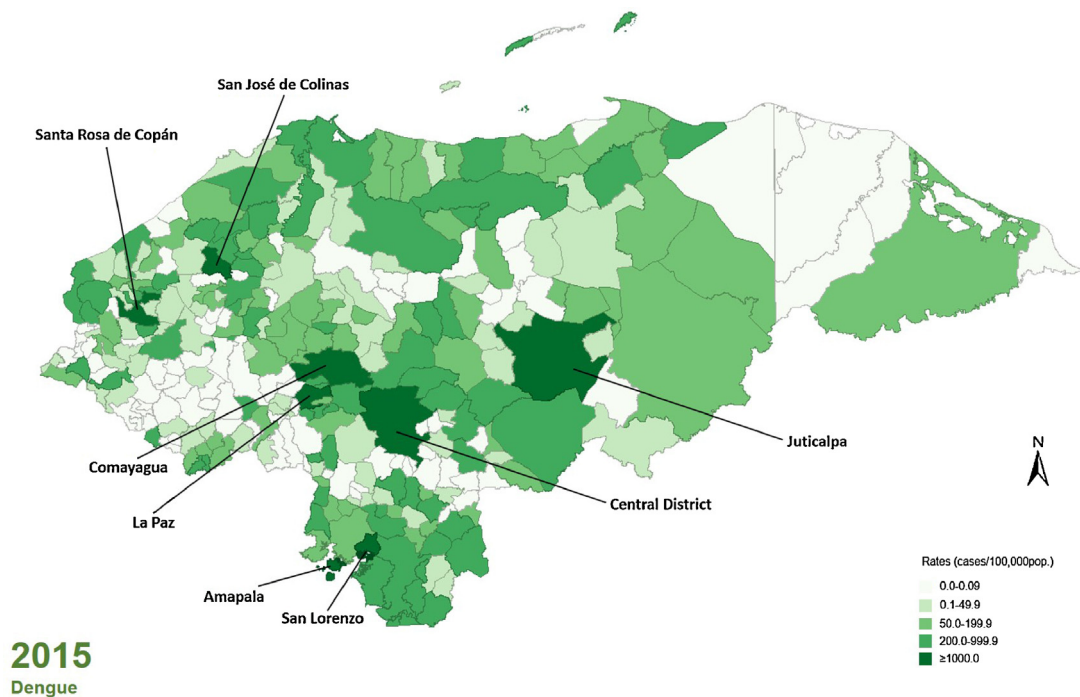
San José de Colinas

Santa Rosa de Copán

Juticalpa

Comayagua

La Paz

Central District

Amapala

San Lorenzo

N

Rates (cases/100,000pop.)
0.0-0.09
0.1-49.9
50.0-199.9
200.0-999.9
≥1000.0

2015
Dengue